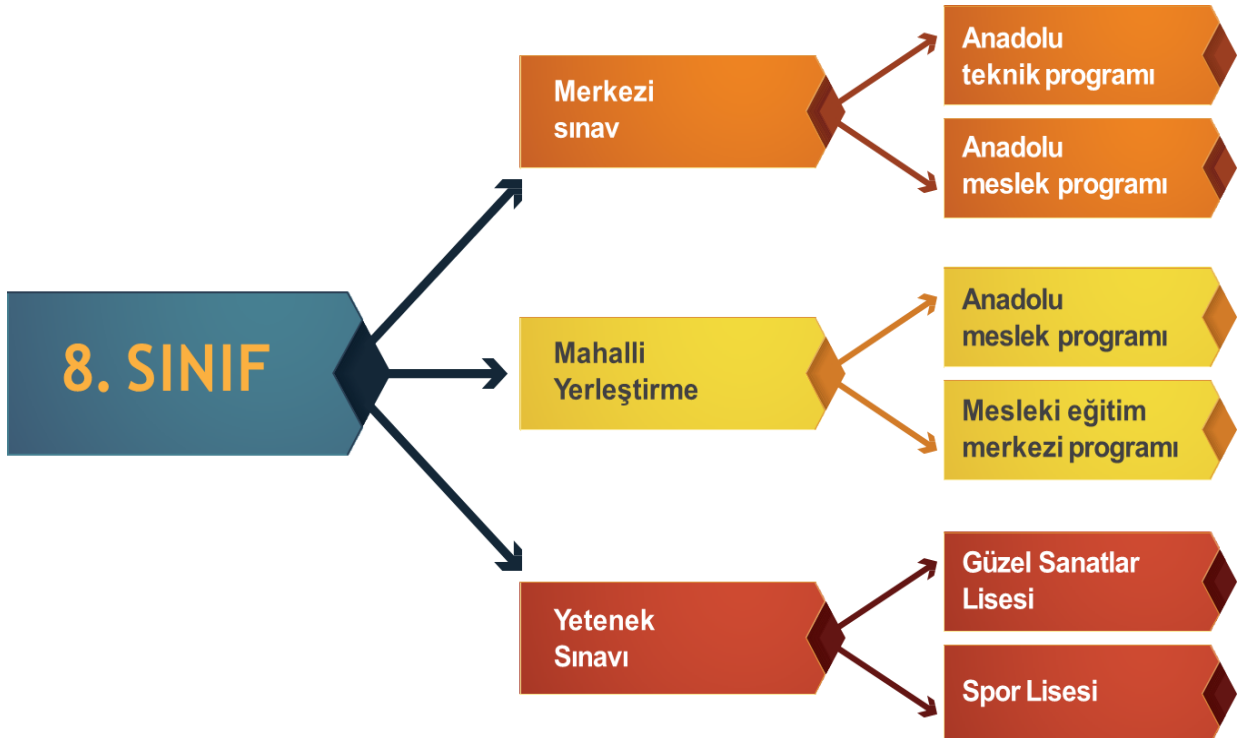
8. SINIF

Merkezi sınav

Anadolu teknik programı

Anadolu meslek programı

Mahalli Yerleştirme

Anadolu meslek programı

Mesleki eğitim merkezi programı

Yetenek Sınavı

Güzel Sanatlar Lisesi

Spor Lisesi